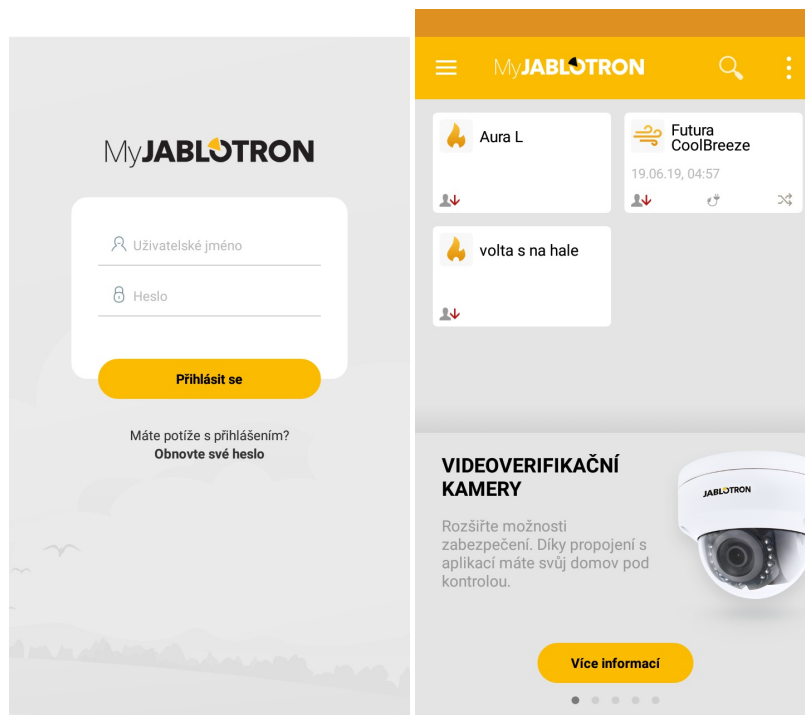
MyJABLOTRON

Uživatelské jméno

Heslo

Přihlásit se

Máte potíže s přihlášením?
Obnovte své heslo

MyJABLOTRON

Aura L

Futura CoolBreeze
19.06.19, 04:57

volta s na hale

VIDEOVERIFIKAČNÍ KAMERY

Rozšiřte možnosti zabezpečení. Díky propojení s aplikací máte svůj domov pod kontrolou.

JABLOTRON

Více informací